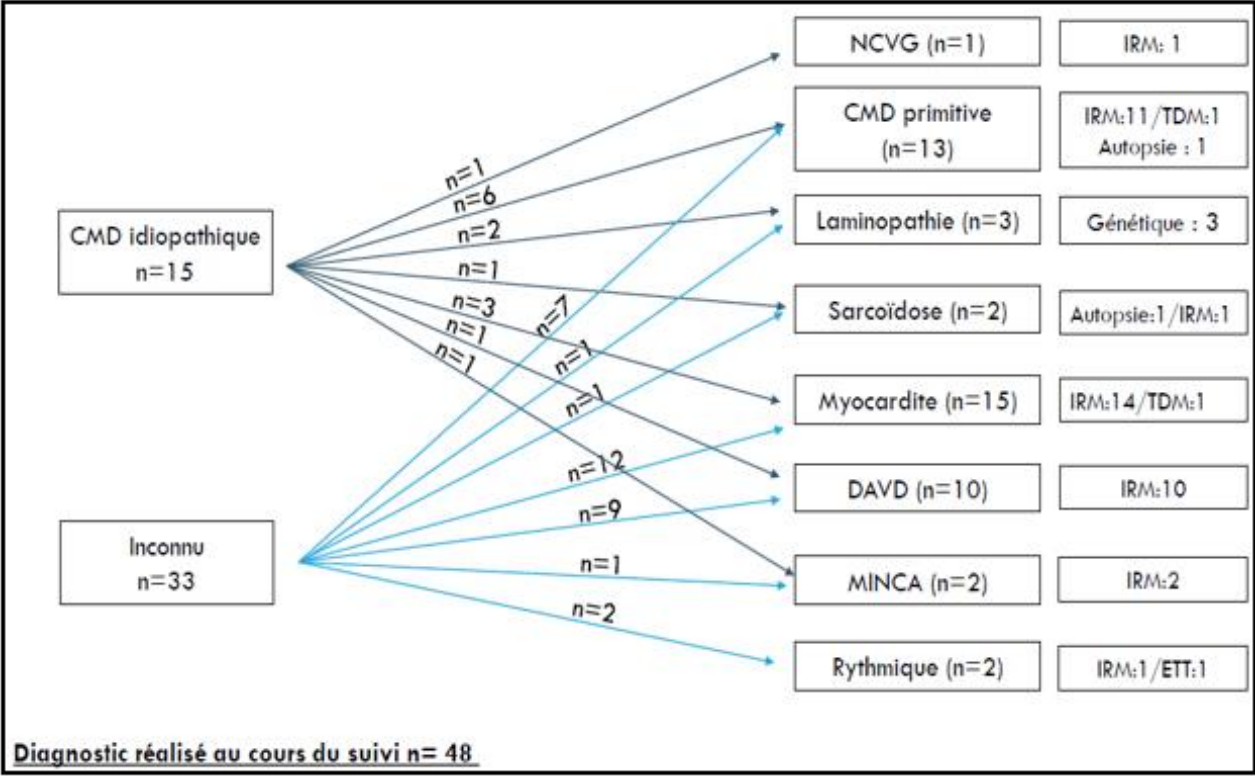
CMD idiopathique
n=15

Inconnu
n=33

n=1
n=6
n=2
n=1
n=3
n=1
n=1

n=7
n=1
n=1
n=12
n=9
n=1
n=2

| NCVG (n=1) | IRM: 1 |
|---|---|
| CMD primitive (n=13) | IRM:11/TDM:1 Autopsie : 1 |
| Laminopathie (n=3) | Génétique : 3 |
| Sarcoïdose (n=2) | Autopsie:1/IRM:1 |
| Myocardite (n=15) | IRM:14/TDM:1 |
| DAVD (n=10) | IRM:10 |
| MINCA (n=2) | IRM:2 |
| Rythmique (n=2) | IRM:1/ETT:1 |

Diagnostic réalisé au cours du suivi n= 48